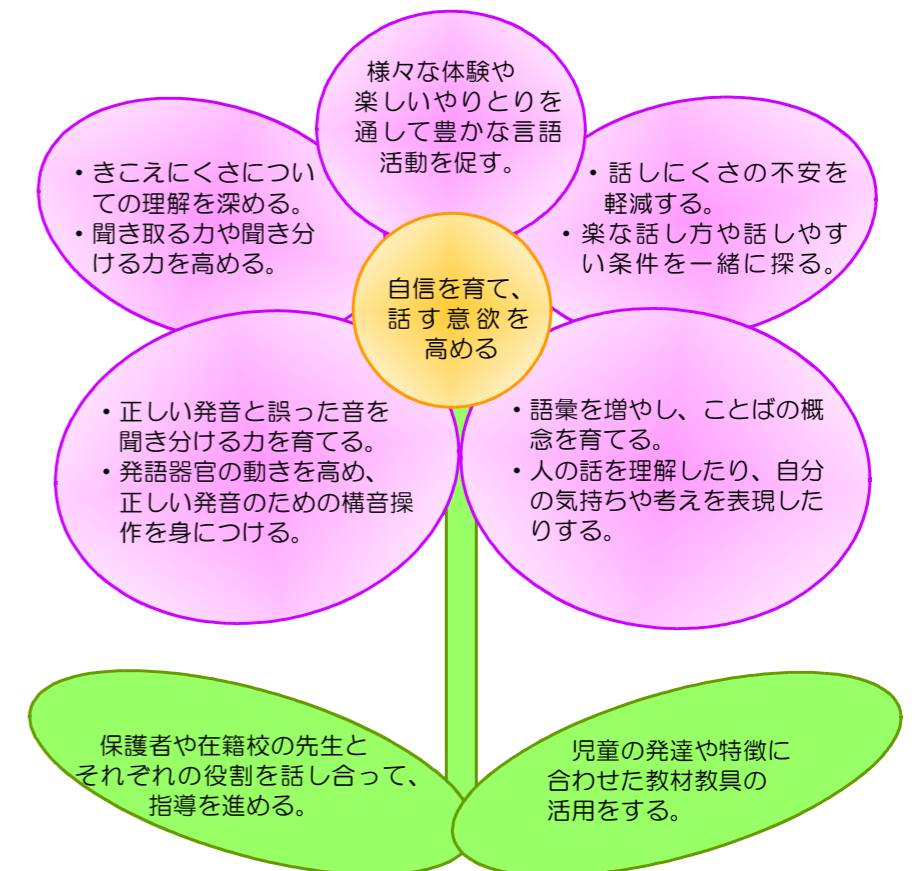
様々な体験や楽しいやりとりを通して豊かな言語活動を促す。

・きこえにくさについての理解を深める。
・聞き取る力や聞き分ける力を高める。

・話しにくさの不安を軽減する。
・楽な話し方や話しやすい条件を一緒に探る。

自信を育て、話す意欲を高める

・正しい発音と誤った音を聞き分ける力を育てる。
・発語器官の動きを高め、正しい発音のための構音操作を身につける。

・語彙を増やし、ことばの概念を育てる。
・人の話を理解したり、自分の気持ちや考えを表現したりする。

保護者や在籍校の先生とそれぞれの役割を話し合って、指導を進める。

児童の発達や特徴に合わせた教材教具の活用をする。